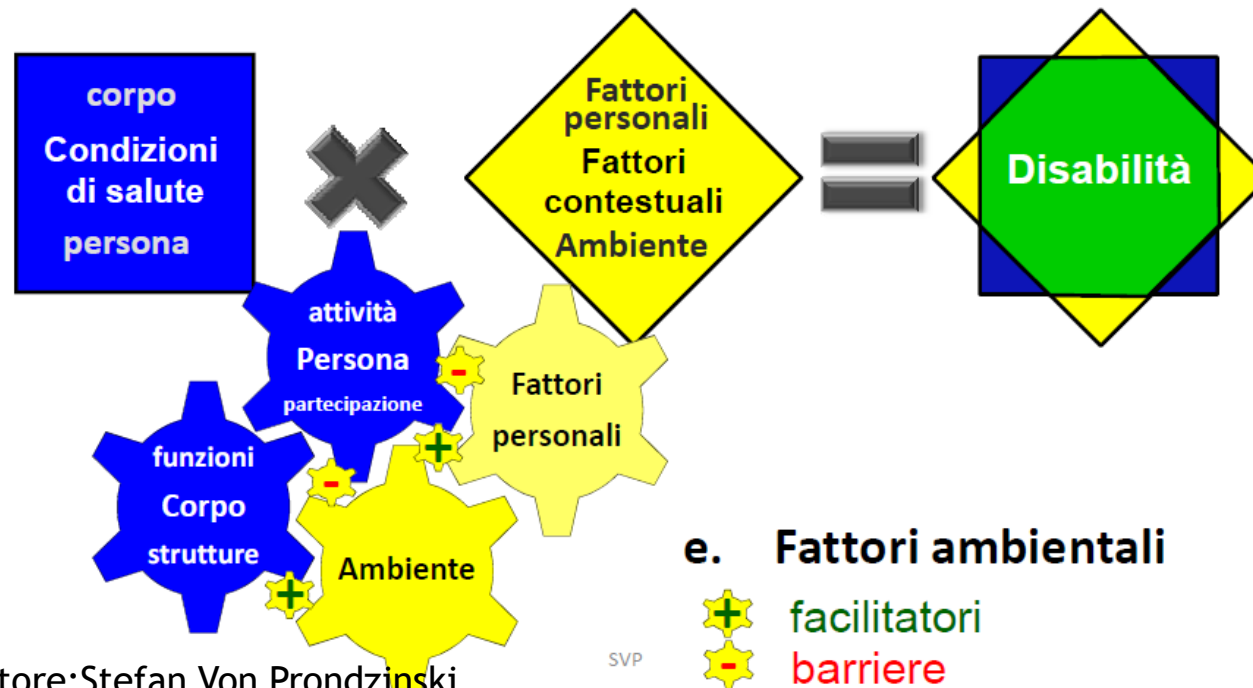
corpo
Condizioni di salute
persona

Fattori personali
Fattori contestuali
Ambiente

Disabilità

attività
Persona
partecipazione

-

Fattori personali

+

funzioni
Corpo
strutture

-

Ambiente

+

e. Fattori ambientali
+ facilitatori
- barriere

SVP

tore:Stefan Von Prondzinski